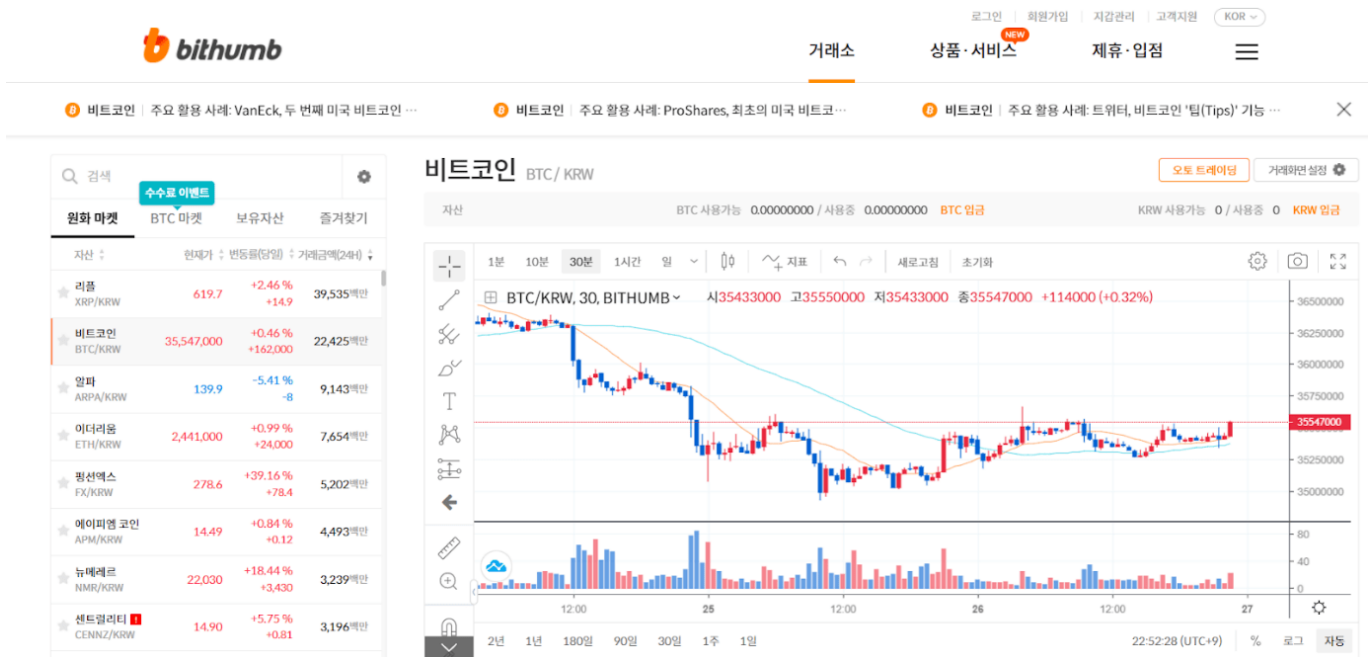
bithumb

로그인 | 회원가입 | 지갑관리 | 고객지원 KOR

거래소 상품·서비스 NEW 제휴·입점

비트코인 | 주요 활용 사례: VanEck, 두 번째 미국 비트코인 …
비트코인 | 주요 활용 사례: ProShares, 최초의 미국 비트코…
비트코인 | 주요 활용 사례: 트위터, 비트코인 '팁(Tips)' 기능 …

검색

수수료 이벤트

원화 마켓 | BTC 마켓 | 보유자산 | 즐겨찾기

| 자산 | 현재가 | 변동률(당일) | 거래금액(24H) |
|---|---|---|---|
| 리플 XRP/KRW | 619.7 | +2.46 % +14.9 | 39,535백만 |
| 비트코인 BTC/KRW | 35,547,000 | +0.46 % +162,000 | 22,425백만 |
| 알파 ARPA/KRW | 139.9 | -5.41 % -8 | 9,143백만 |
| 이더리움 ETH/KRW | 2,441,000 | +0.99 % +24,000 | 7,654백만 |
| 펑션엑스 FX/KRW | 278.6 | +39.16 % +78.4 | 5,202백만 |
| 에이피엠 코인 APM/KRW | 14.49 | +0.84 % +0.12 | 4,493백만 |
| 뉴메레르 NMR/KRW | 22,030 | +18.44 % +3,430 | 3,239백만 |
| 센트럴리티 ! CENNZ/KRW | 14.90 | +5.75 % +0.81 | 3,196백만 |

비트코인 BTC / KRW

오토 트레이딩 | 거래화면 설정

자산 BTC 사용가능 0.00000000 / 사용중 0.00000000 BTC 입금 KRW 사용가능 0 / 사용중 0 KRW 입금

1분 10분 30분 1시간 일 지표 새로고침 초기화

BTC/KRW, 30, BITHUMB 시35433000 고35550000 저35433000 종35547000 +114000 (+0.32%)

36500000
36250000
36000000
35750000
35547000
35250000
35000000

80
40
0

12:00 25 12:00 26 12:00 27

2년 1년 180일 90일 30일 1주 1일 22:52:28 (UTC+9) % 로그 자동